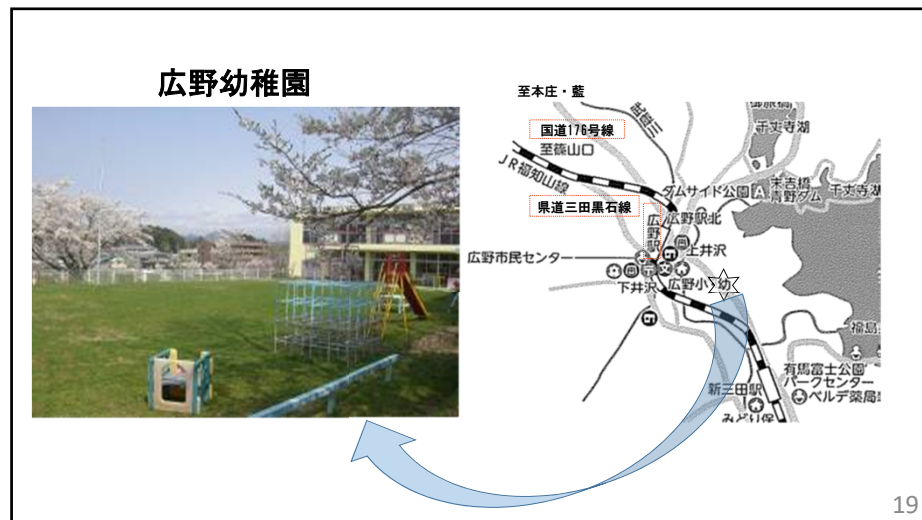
広野幼稚園

至本庄・藍

国道176号線

至篠山口

JR福知山線

県道三田黒石線

千丈寺湖

末吉橋

青野ダム

千丈寺湖

ダムサイド公園

広野駅北

広野駅

上井沢

広野市民センター

下井沢

広野小

幼

有馬富士公園

パークセンター

ベルデ薬局

新三田駅

みどり保

19